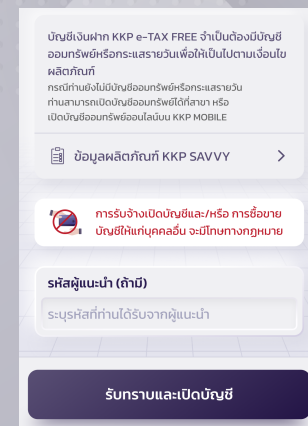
บัญชีเงินฝาก KKP e-TAX FREE จำเป็นต้องมีบัญชีออมทรัพย์หรือกระแสรายวันเพื่อให้เป็นไปตามเงื่อนไขผลิตภัณฑ์

กรณีท่านยังไม่มีบัญชีออมทรัพย์หรือกระแสรายวัน ท่านสามารถเปิดบัญชีออมทรัพย์ได้ที่สาขา หรือ เปิดบัญชีออมทรัพย์ออนไลน์บน KKP MOBILE

ข้อมูลผลิตภัณฑ์ KKP SAVVY >

การรับจ้างเปิดบัญชีและ/หรือ การซื้อขายบัญชีให้แก่บุคคลอื่น จะมีโทษทางกฎหมาย

รหัสผู้แนะนำ (ถ้ามี)

ระบุรหัสที่ท่านได้รับจากผู้แนะนำ

รับทราบและเปิดบัญชี